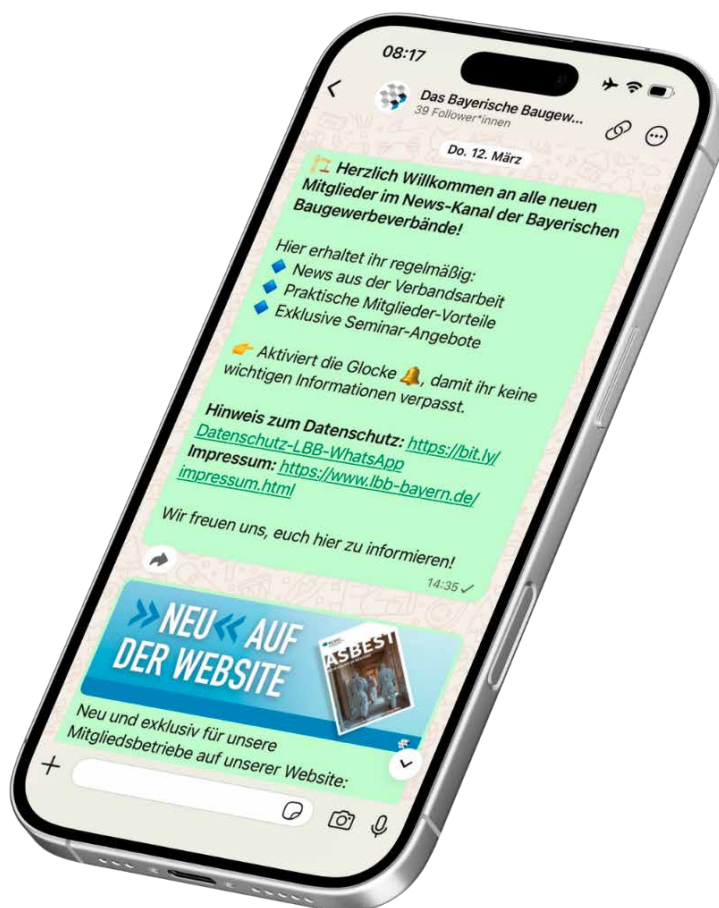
08:17

Das Bayerische Baugew...
39 Follower*innen

Do. 12. März

Herzlich Willkommen an alle neuen Mitglieder im News-Kanal der Bayerischen Baugewerbeverbände!

Hier erhaltet ihr regelmäßig:
News aus der Verbandsarbeit
Praktische Mitglieder-Vorteile
Exklusive Seminar-Angebote

Aktiviert die Glocke, damit ihr keine wichtigen Informationen verpasst.

Hinweis zum Datenschutz: https://bit.ly/Datenschutz-LBB-WhatsApp
Impressum: https://www.lbb-bayern.de/impressum.html

Wir freuen uns, euch hier zu informieren!

14:35

NEU AUF DER WEBSITE

ASBEST

Neu und exklusiv für unsere Mitgliedsbetriebe auf unserer Website:

+